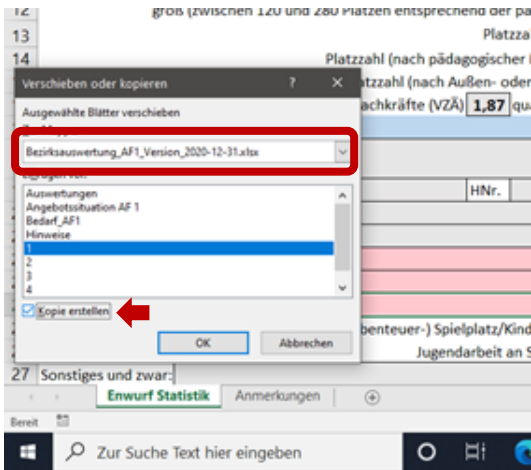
12 groß (zwischen 120 und 280 Plätzen entsprechend der pä
13 Platzza
14 Platzzahl (nach pädagogischer
Verschieben oder kopieren ? ×
tzzahl (nach Außen- oder
Ausgewählte Blätter verschieben
achkräfte (VZÄ) 1,87 qua
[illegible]
Bezirksauswertung_AF1_Version_2020-12-31.xlsx
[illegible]
HNr.
Auswertungen
Angebotssituation AF 1
Bedarf_AF1
Hinweise
1
2
3
4
Kopie erstellen
OK
Abbrechen
benteuer-) Spielplatz/Kind
Jugendarbeit an S
27 Sonstiges und zwar:
Enwurf Statistik Anmerkungen
Bereit
Zur Suche Text hier eingeben